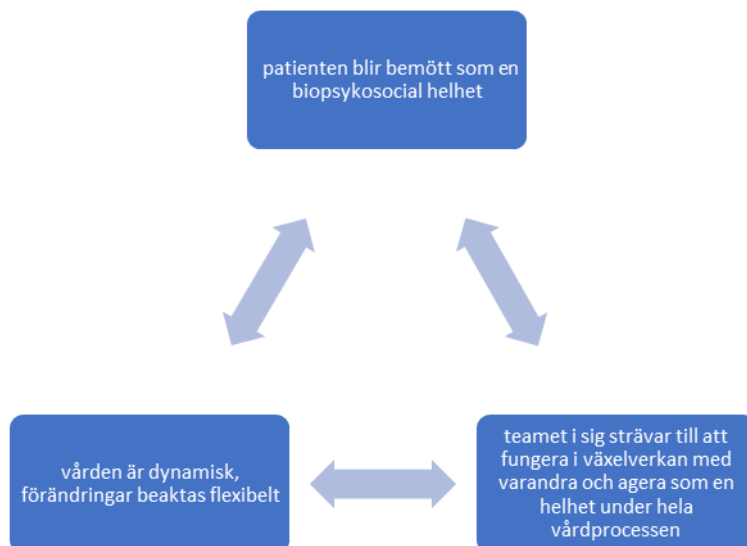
patienten blir bemött som en biopsykosocial helhet

vården är dynamisk, förändringar beaktas flexibelt

teamet i sig strävar till att fungera i växelverkan med varandra och agera som en helhet under hela vårdprocessen